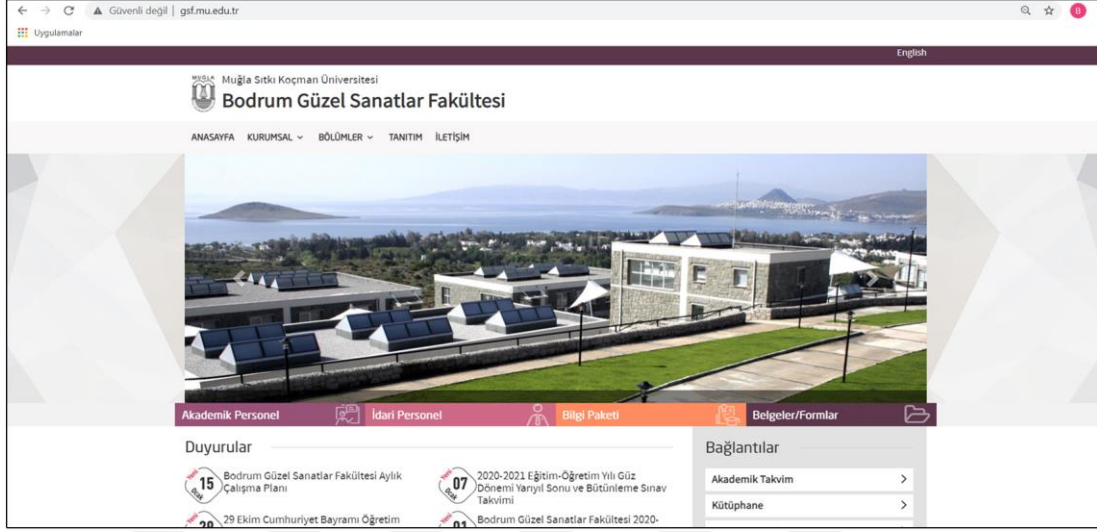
Güvenli değil | gsf.mu.edu.tr

Uygulamalar

English

MUĞLA Muğla Sıtkı Koçman Üniversitesi
Bodrum Güzel Sanatlar Fakültesi

ANASAYFA KURUMSAL BÖLÜMLER TANITIM İLETİŞİM

Akademik Personel
İdari Personel
Bilgi Paketi
Belgeler/Formlar

Duyurular

15 Ocak Bodrum Güzel Sanatlar Fakültesi Aylık Çalışma Planı

07 Ocak 2020-2021 Eğitim-Öğretim Yılı Güz Dönemi Yarıyıl Sonu ve Bütünleme Sınav Takvimi

29 29 Ekim Cumhuriyet Bayramı Öğretim

01 Bodrum Güzel Sanatlar Fakültesi 2020-

Bağlantılar

Akademik Takvim

Kütüphane